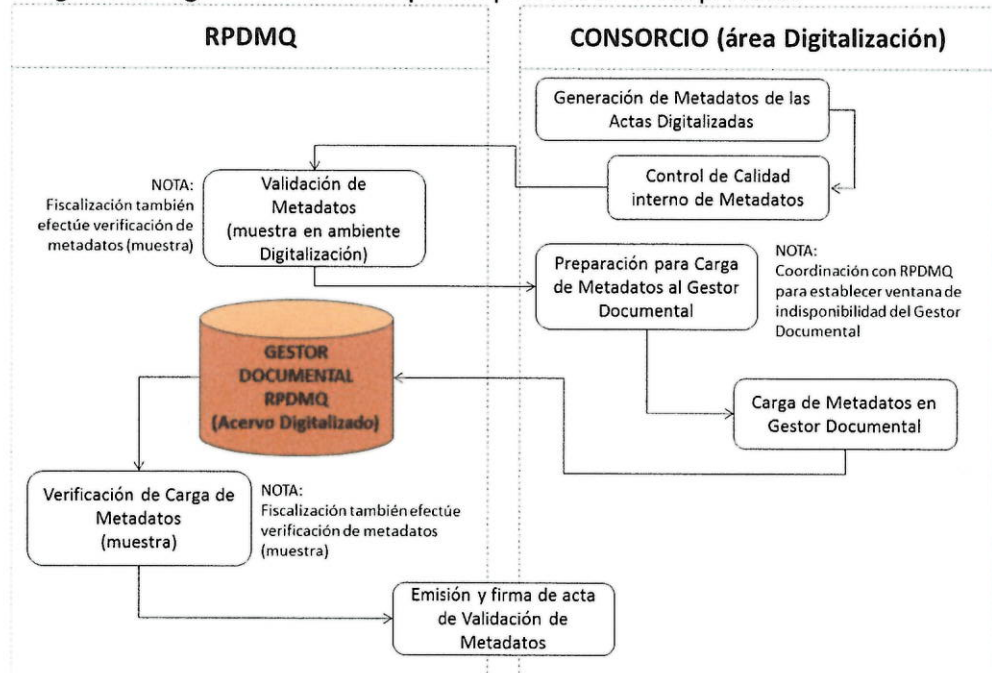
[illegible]

RPDMQ

CONSORCIO (área Digitalización)

Generación de Metadatos de las Actas Digitalizadas

Control de Calidad interno de Metadatos

NOTA: Fiscalización también efectúe verificación de metadatos (muestra)

Validación de Metadatos (muestra en ambiente Digitalización)

Preparación para Carga de Metadatos al Gestor Documental

NOTA: Coordinación con RPDMQ para establecer ventana de indisponibilidad del Gestor Documental

GESTOR DOCUMENTAL RPDMQ (Acervo Digitalizado)

Carga de Metadatos en Gestor Documental

Verificación de Carga de Metadatos (muestra)

NOTA: Fiscalización también efectúe verificación de metadatos (muestra)

Emisión y firma de acta de Validación de Metadatos